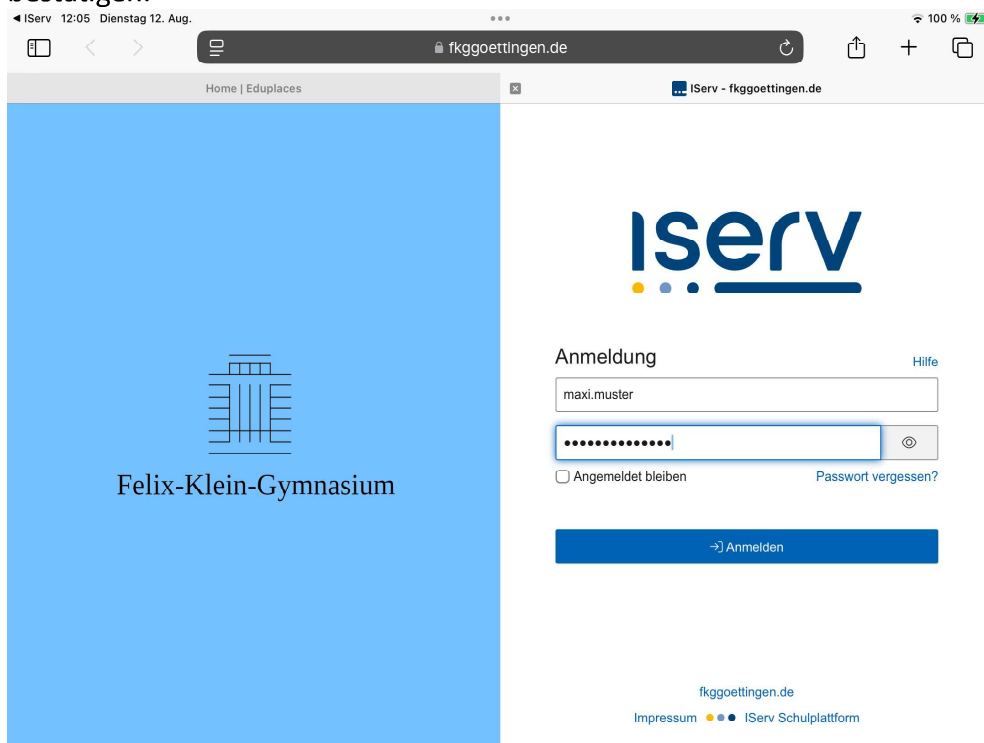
bestätigen:

◀ IServ 12:05 Dienstag 12. Aug.
100 %
fkggoettingen.de
Home | Eduplaces
IServ - fkggoettingen.de

Felix-Klein-Gymnasium

ISERV

Anmeldung
Hilfe
maxi.muster
••••••••••••••
Angemeldet bleiben
Passwort vergessen?
Anmelden

fkggoettingen.de
Impressum IServ Schulplattform